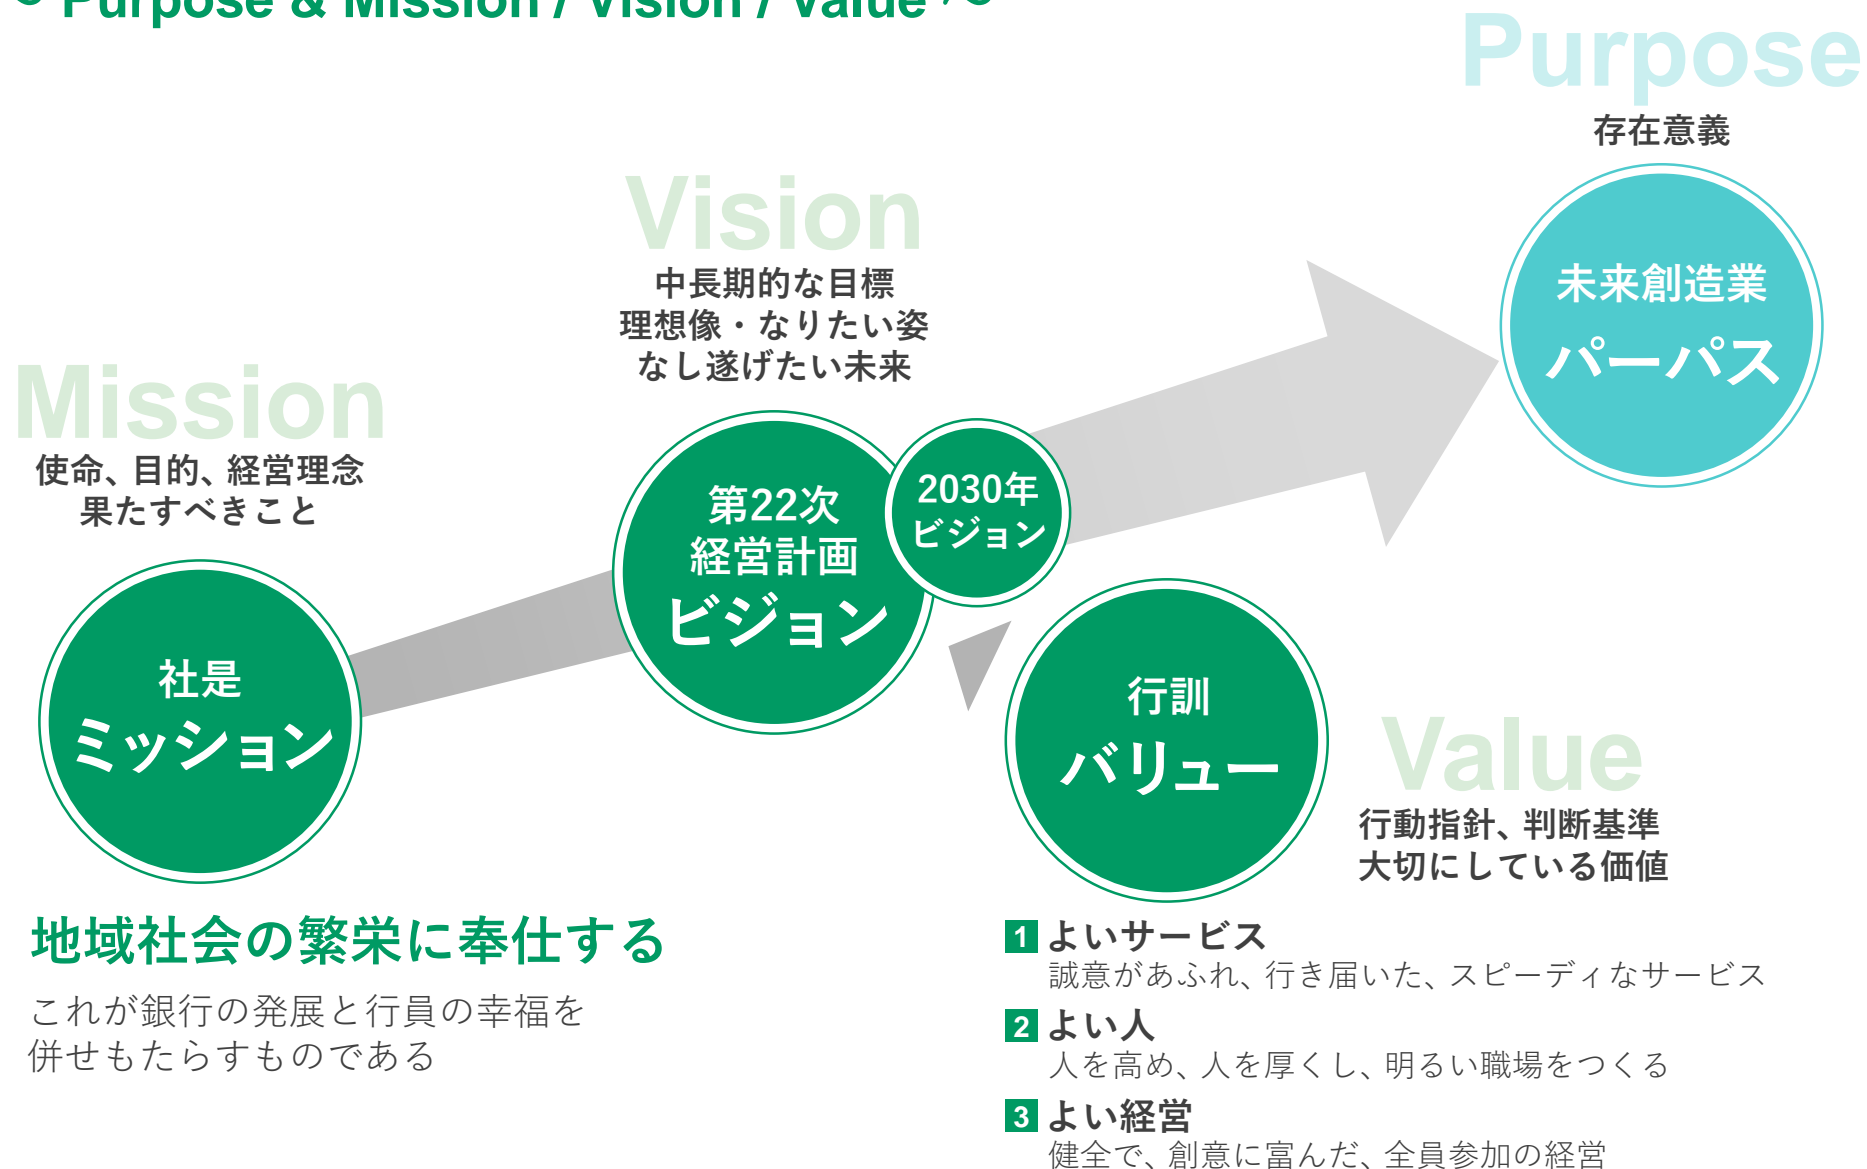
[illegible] Purpose & Mission / Vision / Value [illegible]

Purpose
存在意義

未来創造業
パーパス

Vision
中長期的な目標
理想像・なりたい姿
なし遂げたい未来

Mission
使命、目的、経営理念
果たすべきこと

第22次
経営計画
ビジョン

2030年
ビジョン

社是
ミッション

行訓
バリュー

Value
行動指針、判断基準
大切にしている価値

地域社会の繁栄に奉仕する
これが銀行の発展と行員の幸福を
併せもたらすものである

1 よいサービス
誠意があふれ、行き届いた、スピーディなサービス

2 よい人
人を高め、人を厚くし、明るい職場をつくる

3 よい経営
健全で、創意に富んだ、全員参加の経営